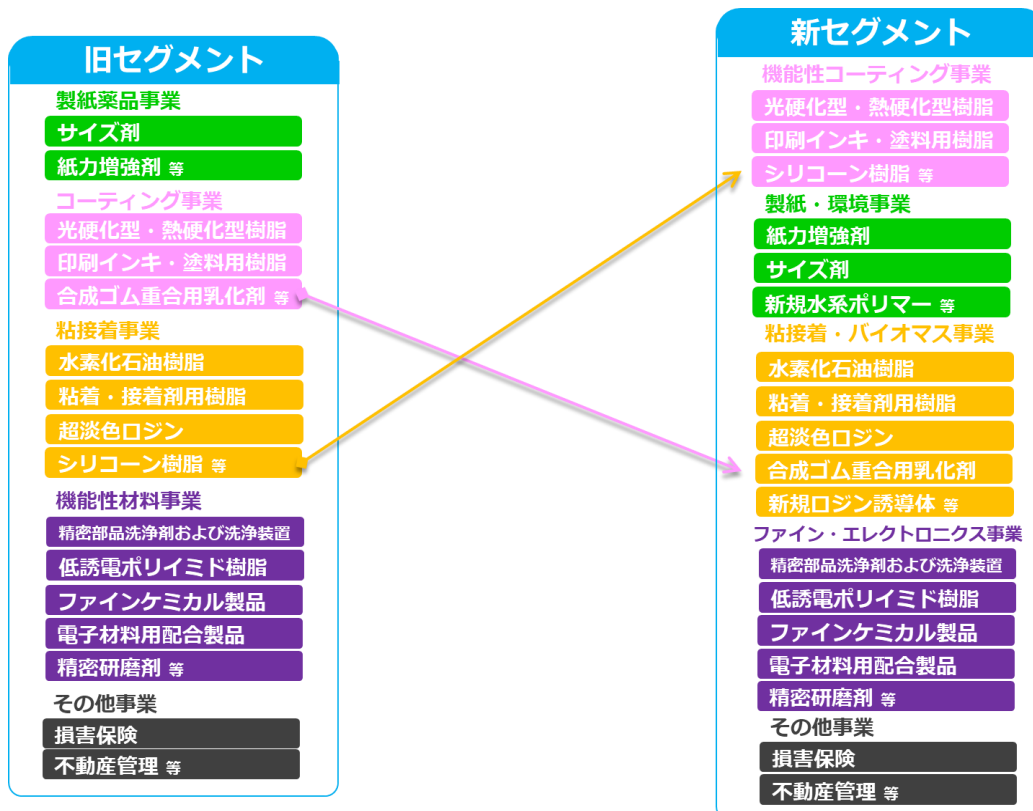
旧セグメント

製紙薬品事業
サイズ剤
紙力増強剤 等

コーティング事業
光硬化型・熱硬化型樹脂
印刷インキ・塗料用樹脂
合成ゴム重合用乳化剤 等

粘接着事業
水素化石油樹脂
粘着・接着剤用樹脂
超淡色ロジン
シリコーン樹脂 等

機能性材料事業
精密部品洗浄剤および洗浄装置
低誘電ポリイミド樹脂
ファインケミカル製品
電子材料用配合製品
精密研磨剤 等

その他事業
損害保険
不動産管理 等

新セグメント

機能性コーティング事業
光硬化型・熱硬化型樹脂
印刷インキ・塗料用樹脂
シリコーン樹脂 等

製紙・環境事業
紙力増強剤
サイズ剤
新規水系ポリマー 等

粘接着・バイオマス事業
水素化石油樹脂
粘着・接着剤用樹脂
超淡色ロジン
合成ゴム重合用乳化剤
新規ロジン誘導体 等

ファイン・エレクトロニクス事業
精密部品洗浄剤および洗浄装置
低誘電ポリイミド樹脂
ファインケミカル製品
電子材料用配合製品
精密研磨剤 等

その他事業
損害保険
不動産管理 等